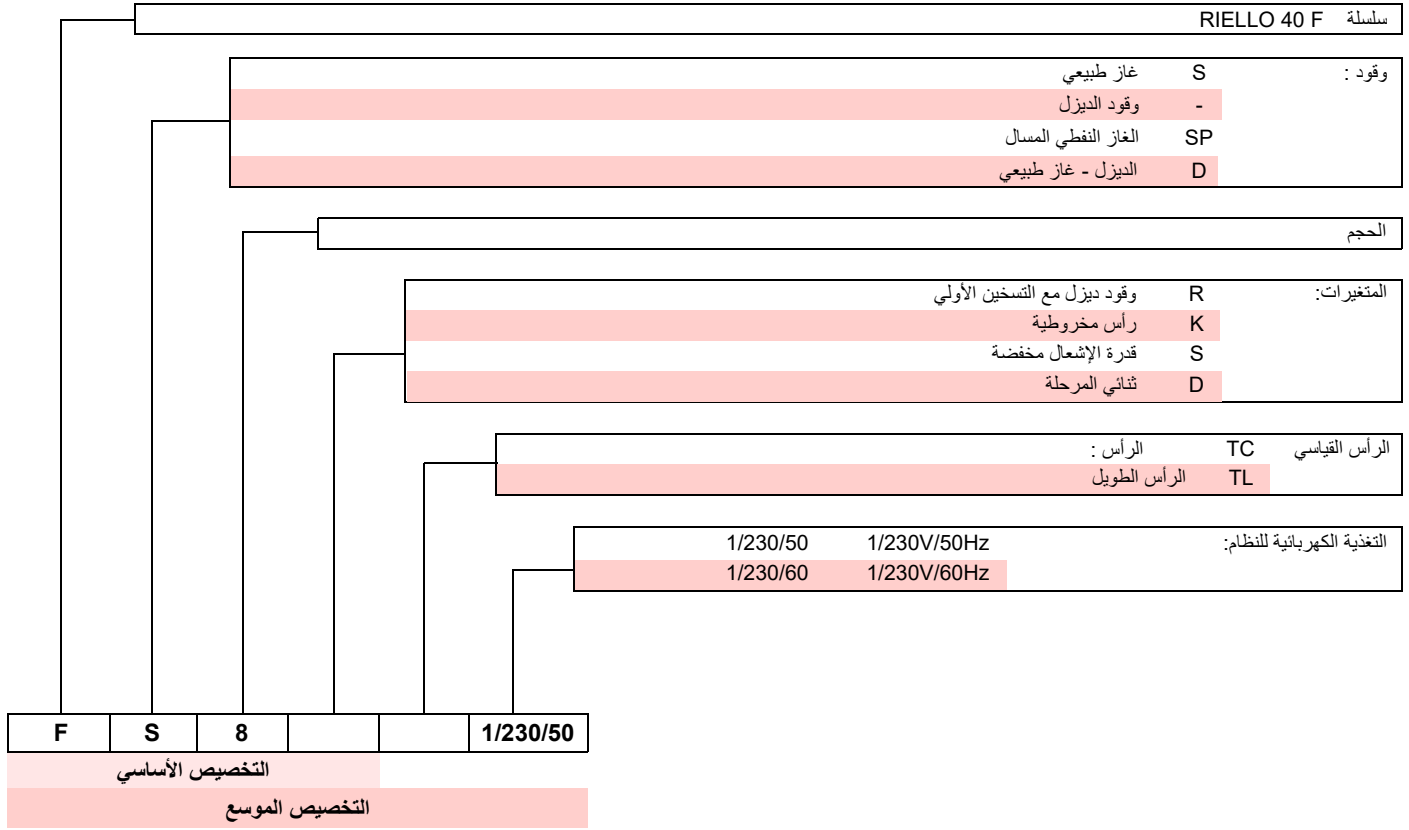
سلسلة F
RIELLO 40 F

وقود :
S غاز طبيعي
- وقود الديزل
SP الغاز النفطي المسال
D الديزل - غاز طبيعي

الحجم

المتغيرات:
R وقود ديزل مع التسخين الأولي
K رأس مخروطية
S قدرة الإشعال مخفضة
D ثنائي المرحلة

الرأس :
TC الرأس القياسي
TL الرأس الطويل

التغذية الكهربائية للنظام:
1/230V/50Hz 1/230/50
1/230V/60Hz 1/230/60

| F | S | 8 | | | 1/230/50 |
|---|---|---|---|---|---|

التخصيص الأساسي
التخصيص الموسع